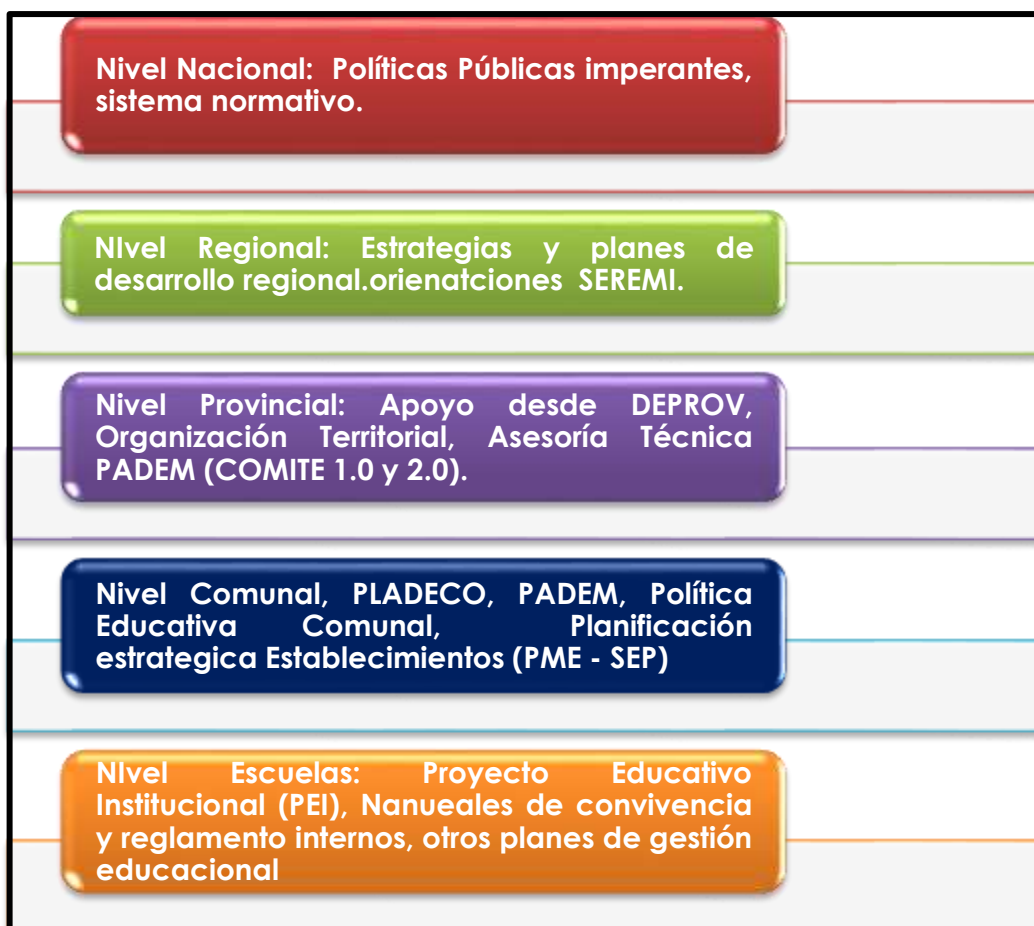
Nivel Nacional: Políticas Públicas imperantes, sistema normativo.

NIvel Regional: Estrategias y planes de desarrollo regional.orienatciones SEREMI.

Nivel Provincial: Apoyo desde DEPROV, Organización Territorial, Asesoría Técnica PADEM (COMITE 1.0 y 2.0).

Nivel Comunal, PLADECO, PADEM, Política Educativa Comunal, Planificación estrategica Establecimientos (PME - SEP)

NIvel Escuelas: Proyecto Educativo Institucional (PEI), Nanueales de convivencia y reglamento internos, otros planes de gestión educacional